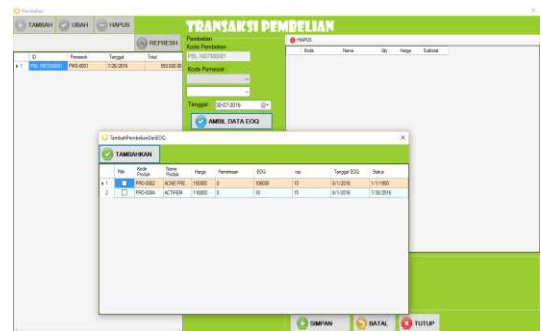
Pembelian

TAMBAH UBAH HAPUS

TRANSAKSI PEMBELIAN

REFRESH

| | ID | Pemasok | Tanggal | Total |
|---|---|---|---|---|
| ▸1 | PBL-160730001 | PRS-0001 | 7/26/2016 | 350.000.00 |

Pembelian
Kode Pembelian
PBL-160730007
Kode Pemasok

Tanggal : 30-07-2016

AMBIL DATA EOQ

HAPUS

| Kode | Nama | Qty | Harga | Subtotal |
|---|---|---|---|---|

TambahPembelianDariEOQ

TAMBAHKAN

| | Pilih | Kode Produk | Nama Produk | Harga | Pemesanan | EOQ | rop | Tanggal EOQ | Status |
|---|---|---|---|---|---|---|---|---|---|
| ▸1 | | PRD-0002 | ACNE FRE | 100000 | 0 | 106000 | 10 | 8/1/2016 | 1/1/1900 |
| 2 | | PRD-0004 | ACTIFEM | 110000 | 0 | 10 | 15 | 8/1/2016 | 7/30/2016 |

SIMPAN BATAL TUTUP